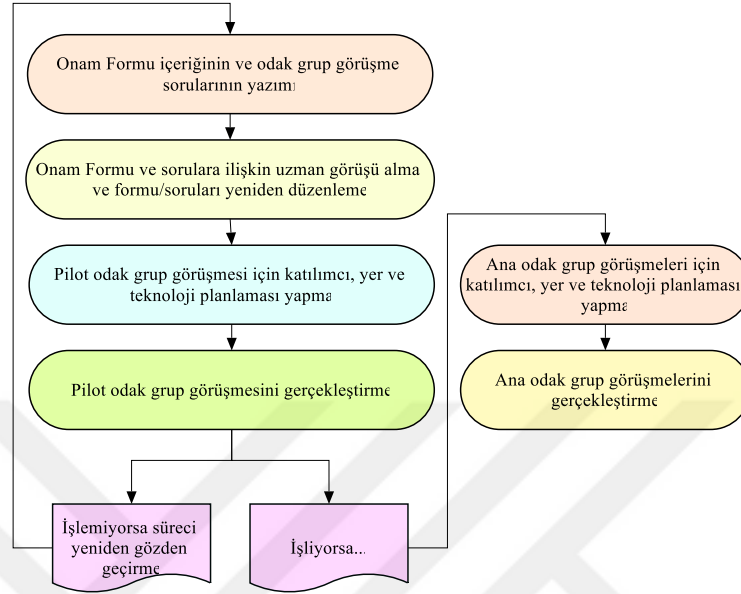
Onam Formu içeriğinin ve odak grup görüşme sorularının yazımı

Onam Formu ve sorulara ilişkin uzman görüşü alma ve formu/soruları yeniden düzenleme

Pilot odak grup görüşmesi için katılımcı, yer ve teknoloji planlaması yapma

Pilot odak grup görüşmesini gerçekleştirme

İşlemiyorsa süreci yeniden gözden geçirme

İşliyorsa...

Ana odak grup görüşmeleri için katılımcı, yer ve teknoloji planlaması yapma

Ana odak grup görüşmelerini gerçekleştirme